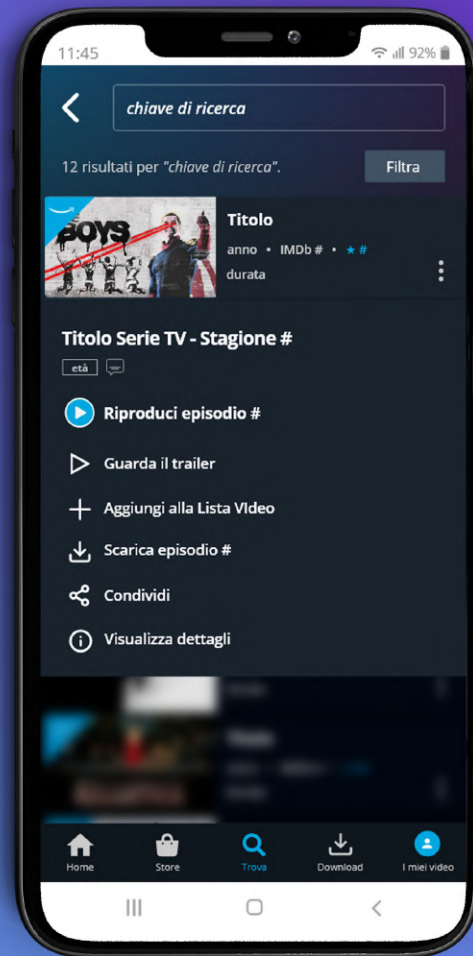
11:45

92%

chiave di ricerca

12 risultati per "chiave di ricerca".

Filtra

BOYS

Titolo

anno • IMDb # • ★ #

durata

Titolo Serie TV - Stagione #

età

Riproduci episodio #

Guarda il trailer

Aggiungi alla Lista Video

Scarica episodio #

Condividi

Visualizza dettagli

Home

Store

Trova

Download

I miei video